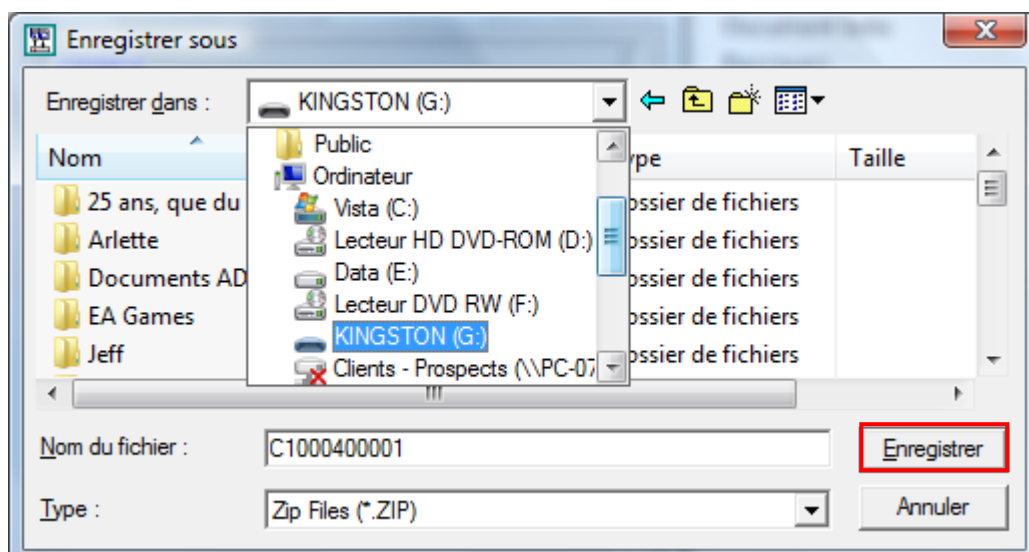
Enregistrer sous

Enregistrer dans : KINGSTON (G:)

Nom
Type
Taille

25 ans, que du
Arlette
Documents AD
EA Games
Jeff

ossier de fichiers
ossier de fichiers
ossier de fichiers
ossier de fichiers
ossier de fichiers

Public
Ordinateur
Vista (C:)
Lecteur HD DVD-ROM (D:)
Data (E:)
Lecteur DVD RW (F:)
KINGSTON (G:)
Clients - Prospects (\\PC-07

Nom du fichier : C1000400001
Enregistrer

Type : Zip Files (*.ZIP)
Annuler